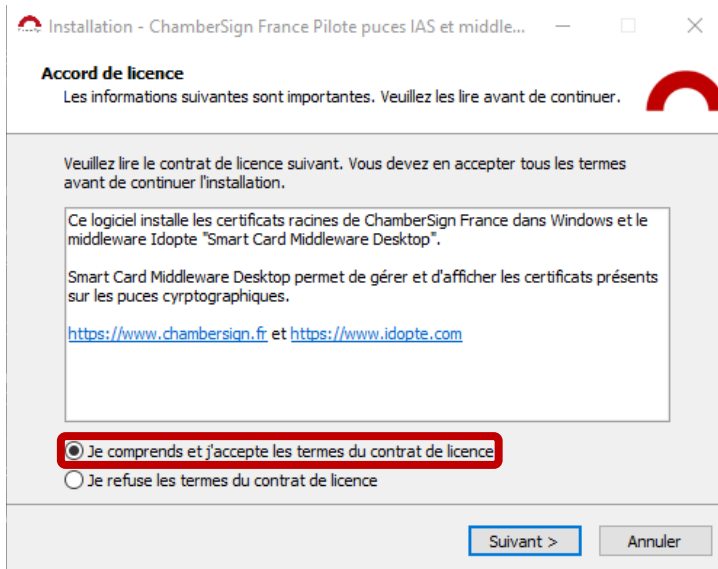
Installation - ChamberSign France Pilote puces IAS et middle...

Accord de licence
Les informations suivantes sont importantes. Veuillez les lire avant de continuer.

Veuillez lire le contrat de licence suivant. Vous devez en accepter tous les termes avant de continuer l'installation.

Ce logiciel installe les certificats racines de ChamberSign France dans Windows et le middleware Idopte "Smart Card Middleware Desktop".

Smart Card Middleware Desktop permet de gérer et d'afficher les certificats présents sur les puces cyrptographiques.

https://www.chambersign.fr et https://www.idopte.com

Je comprends et j'accepte les termes du contrat de licence
Je refuse les termes du contrat de licence

Suivant >
Annuler